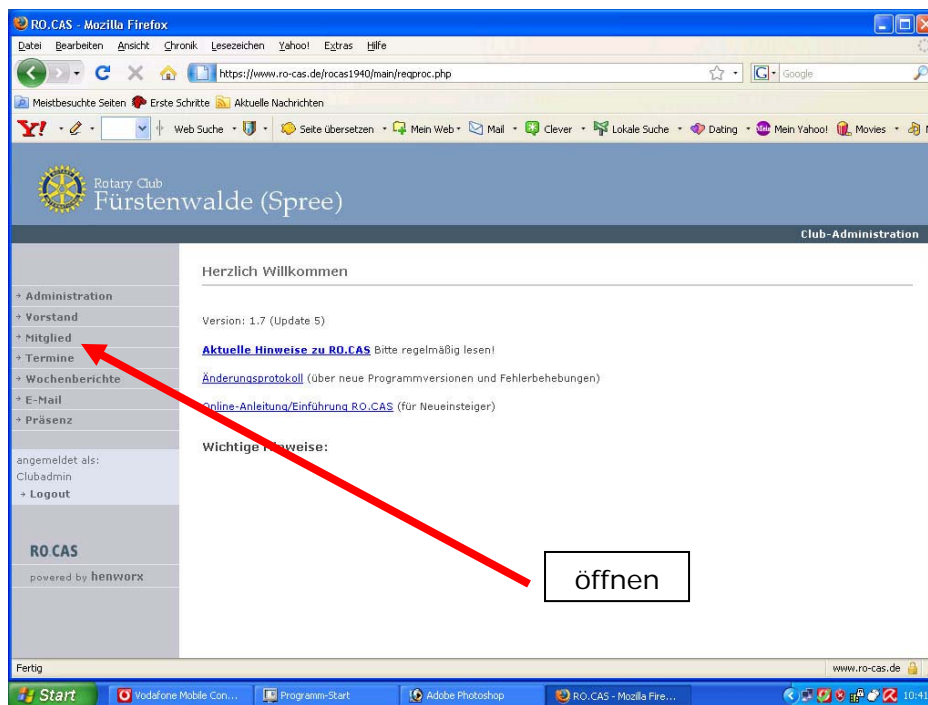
RO.CAS - Mozilla Firefox

Datei Bearbeiten Ansicht Chronik Lesezeichen Yahoo! Extras Hilfe

https://www.ro-cas.de/rocas1940/main/reqproc.php

Google

Meistbesuchte Seiten Erste Schritte Aktuelle Nachrichten

Y! Web Suche Seite übersetzen Mein Web Mail Clever Lokale Suche Dating Mein Yahoo! Movies

Rotary Club
Fürstenwalde (Spree)

Club-Administration

Herzlich Willkommen

Administration
Vorstand
Mitglied
Termine
Wochenberichte
E-Mail
Präsenz

angemeldet als:
Clubadmin
Logout

RO.CAS
powered by henworx

Version: 1.7 (Update 5)

Aktuelle Hinweise zu RO.CAS Bitte regelmäßig lesen!

Änderungsprotokoll (über neue Programmversionen und Fehlerbehebungen)

Online-Anleitung/Einführung RO.CAS (für Neueinsteiger)

Wichtige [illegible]weise:

öffnen

Fertig

www.ro-cas.de

Start Vodafone Mobile Con... Programm-Start Adobe Photoshop RO.CAS - Mozilla Fire... 10:41